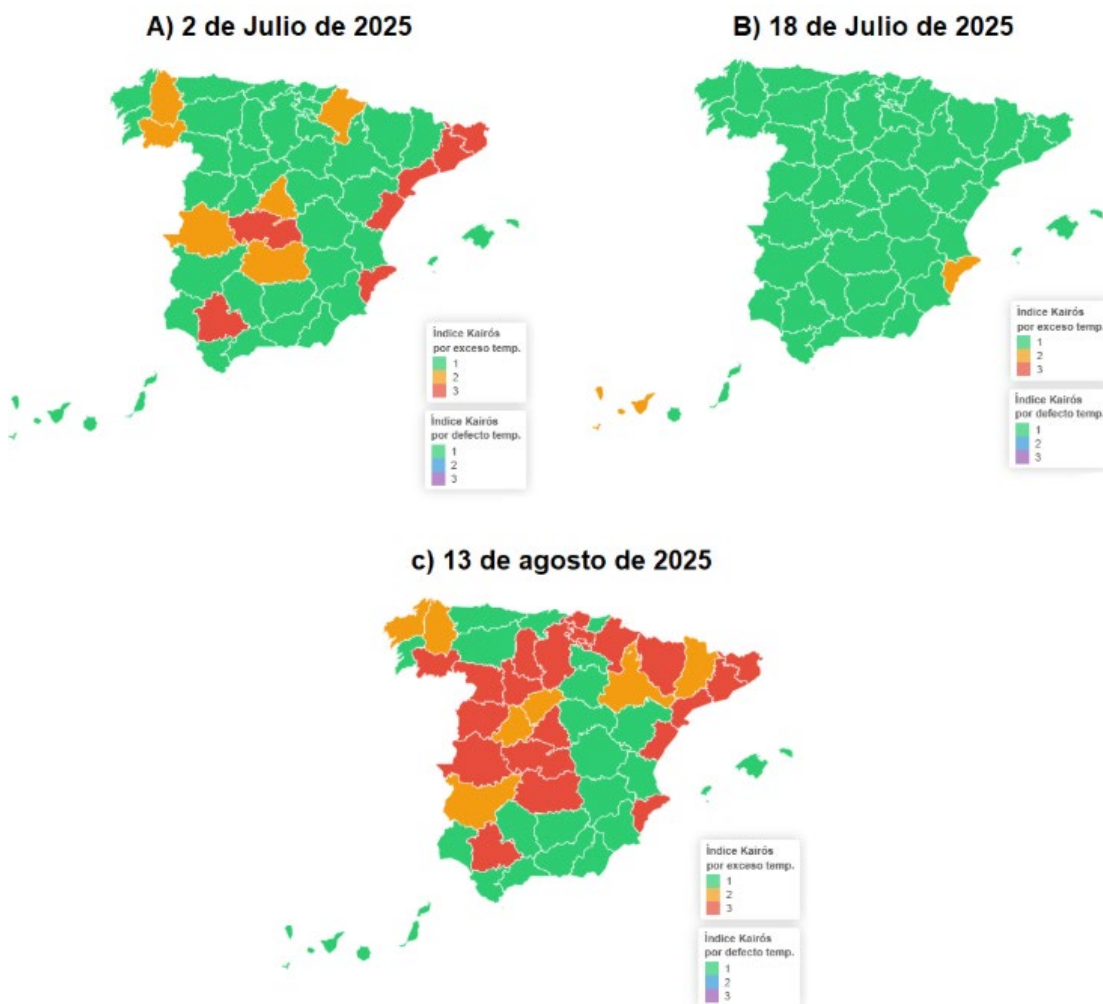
A) 2 de Julio de 2025

Índice Kairós
por exceso temp.
1
2
3

Índice Kairós
por defecto temp.
1
2
3

B) 18 de Julio de 2025

Índice Kairós
por exceso temp.
1
2
3

Índice Kairós
por defecto temp.
1
2
3

c) 13 de agosto de 2025

Índice Kairós
por exceso temp.
1
2
3

Índice Kairós
por defecto temp.
1
2
3